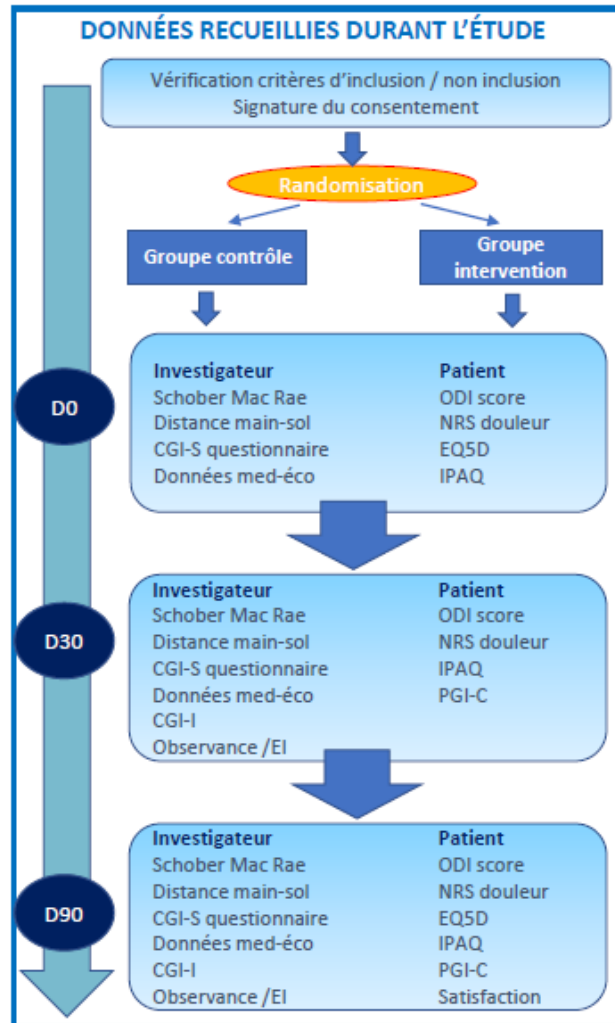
DONNÉES RECUEILLIES DURANT L'ÉTUDE

Vérification critères d'inclusion / non inclusion
Signature du consentement

Randomisation

Groupe contrôle

Groupe intervention

D0

Investigateur
Schober Mac Rae
Distance main-sol
CGI-S questionnaire
Données med-éco

Patient
ODI score
NRS douleur
EQ5D
IPAQ

D30

Investigateur
Schober Mac Rae
Distance main-sol
CGI-S questionnaire
Données med-éco
CGI-I
Observance /EI

Patient
ODI score
NRS douleur
IPAQ
PGI-C

D90

Investigateur
Schober Mac Rae
Distance main-sol
CGI-S questionnaire
Données med-éco
CGI-I
Observance /EI

Patient
ODI score
NRS douleur
EQ5D
IPAQ
PGI-C
Satisfaction